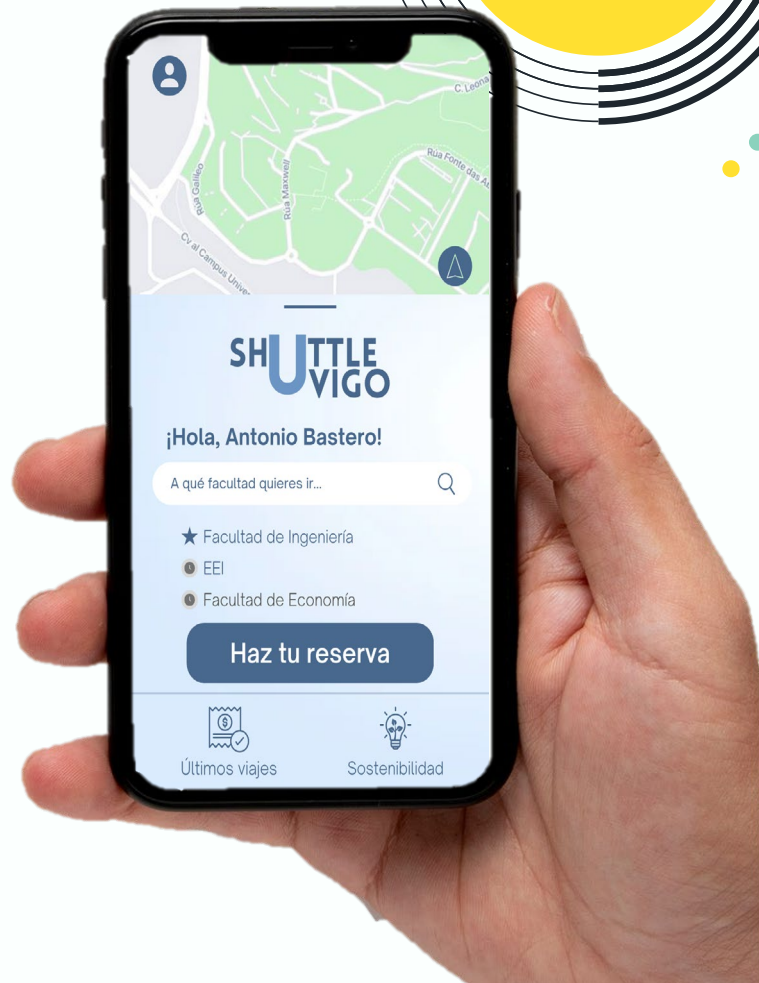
C. Leona
Rua Fonte das A
Rua Galileo
Rua Maxwell
Cv al Campus Unive

SHUTTLE
VIGO

¡Hola, Antonio Bastero!

A qué facultad quieres ir...

Facultad de Ingeniería
EEI
Facultad de Economía

Haz tu reserva

Últimos viajes
Sostenibilidad